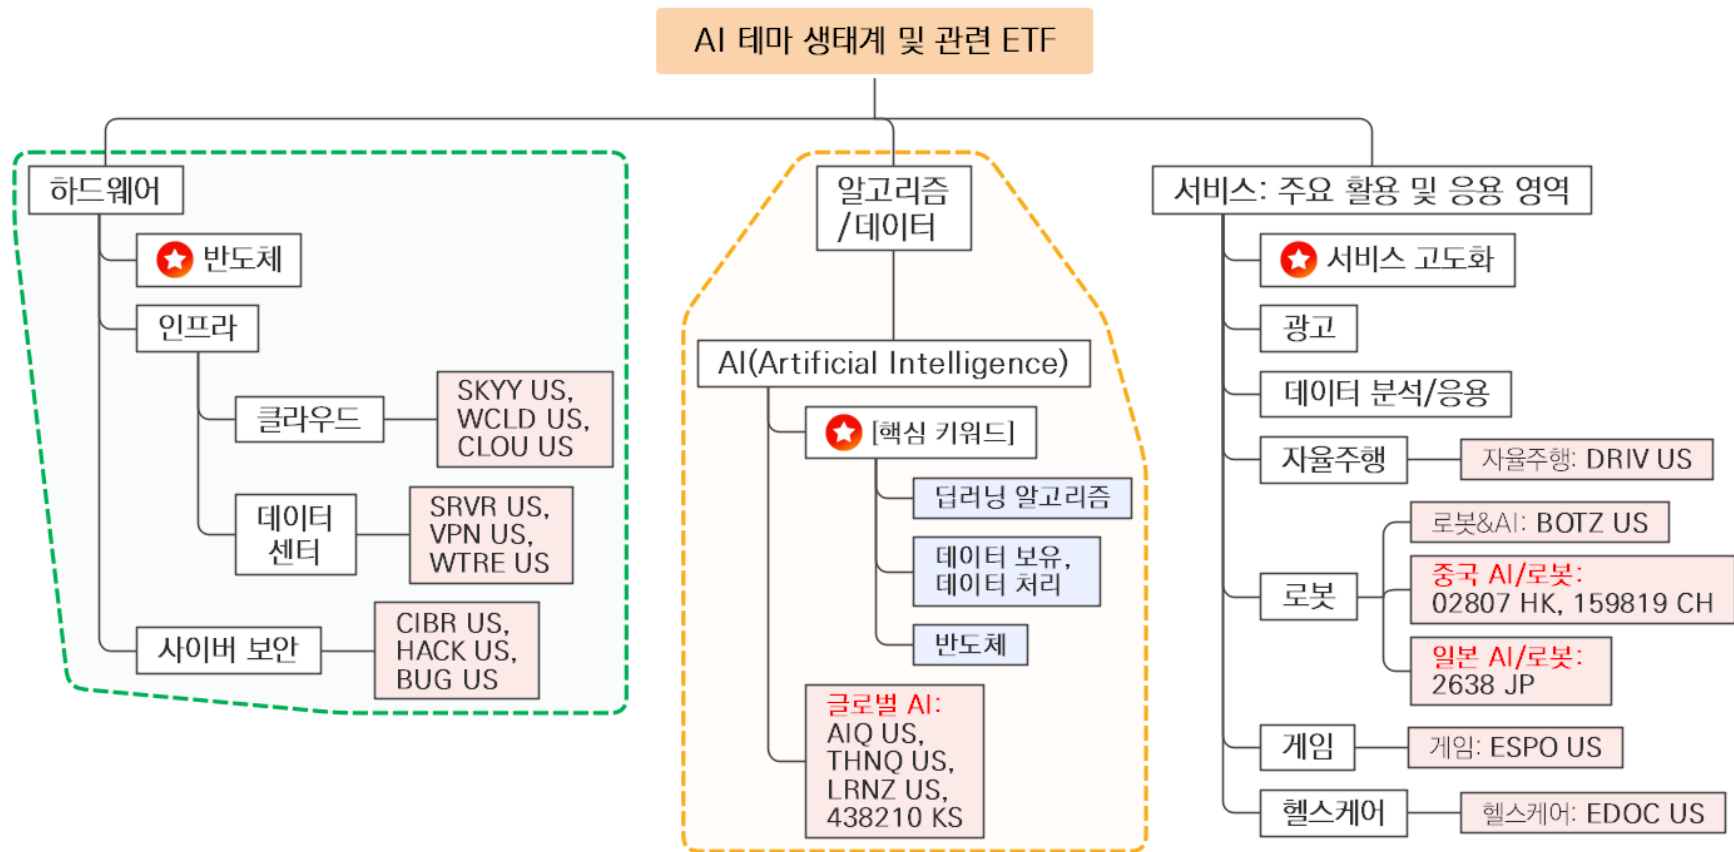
AI 테마 생태계 및 관련 ETF

하드웨어

반도체

인프라

클라우드

SKYY US, WCLD US, CLOU US

데이터 센터

SRVR US, VPN US, WTRE US

사이버 보안

CIBR US, HACK US, BUG US

알고리즘 /데이터

AI(Artificial Intelligence)

[핵심 키워드]

딥러닝 알고리즘

데이터 보유, 데이터 처리

반도체

글로벌 AI: AIQ US, THNQ US, LRNZ US, 438210 KS

서비스: 주요 활용 및 응용 영역

서비스 고도화

광고

데이터 분석/응용

자율주행

자율주행: DRIV US

로봇&AI: BOTZ US

로봇

중국 AI/로봇: 02807 HK, 159819 CH

일본 AI/로봇: 2638 JP

게임

게임: ESPO US

헬스케어

헬스케어: EDOC US